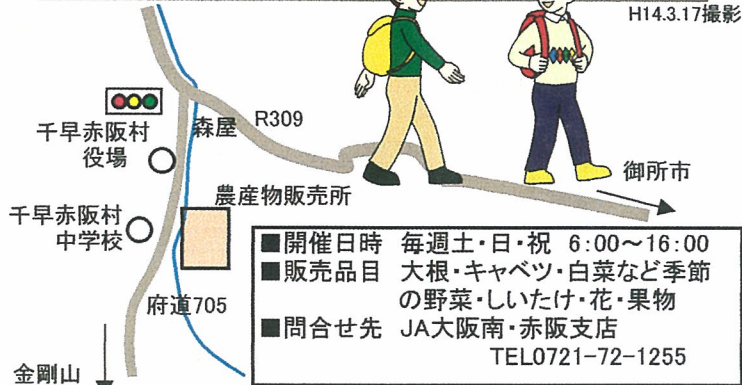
H14.3.17撮影

R309

千早赤阪村役場

森屋

御所市

農産物販売所

千早赤阪村中学校

府道705

金剛山

■開催日時　毎週土・日・祝　6:00～16:00
■販売品目　大根・キャベツ・白菜など季節の野菜・しいたけ・花・果物
■問合せ先　JA大阪南・赤阪支店
TEL0721-72-1255